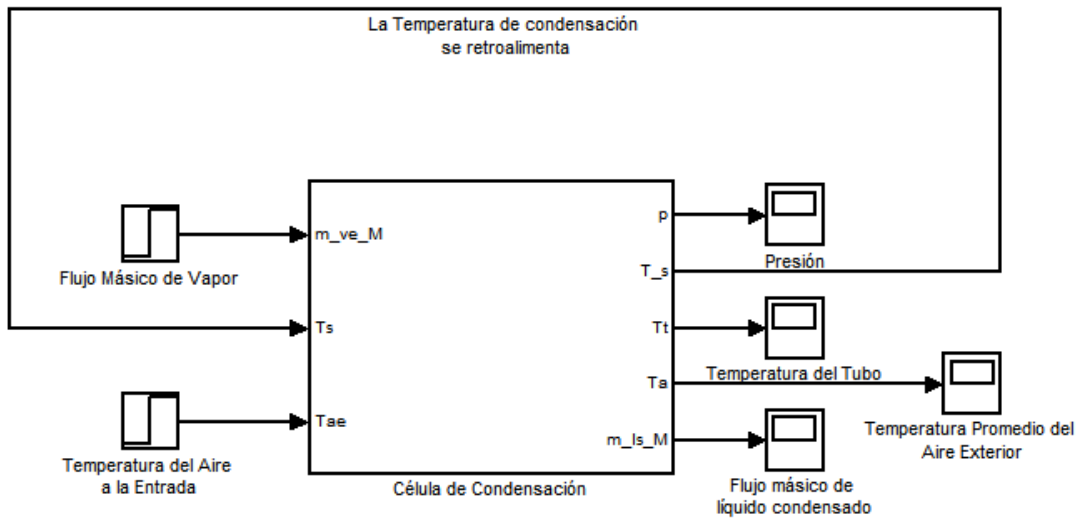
La Temperatura de condensación se retroalimenta

Flujo Másico de Vapor

m_ve_M

Ts

Temperatura del Aire a la Entrada

Tae

p

T_s

Tt

Ta

m_ls_M

Célula de Condensación

Presión

Temperatura del Tubo

Temperatura Promedio del Aire Exterior

Flujo másico de líquido condensado